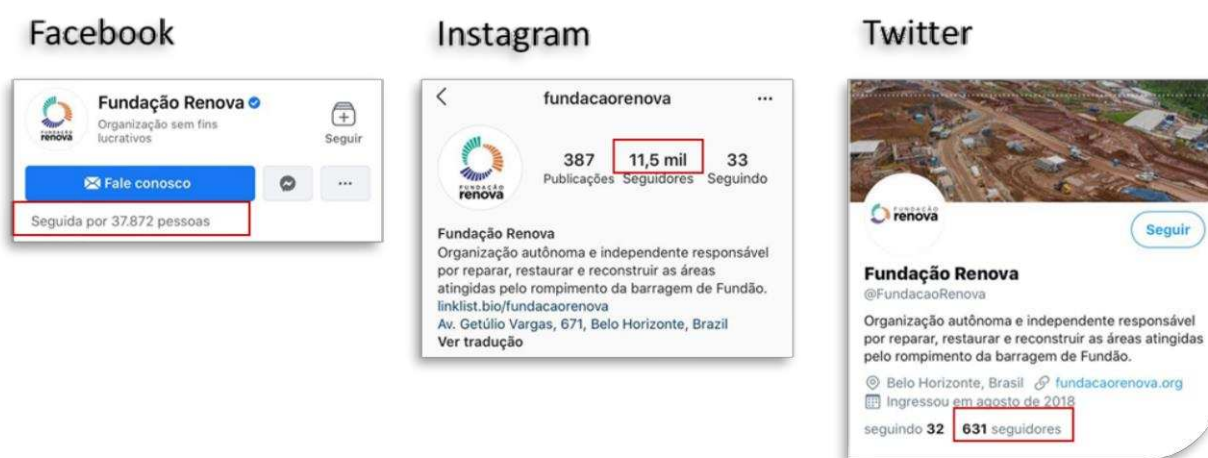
Facebook

FUNDAÇÃO renova

Fundação Renova

Organização sem fins lucrativos

Seguir

Fale conosco

...

Seguida por 37.872 pessoas

Instagram

<

fundacaorenova

...

FUNDAÇÃO renova

387 Publicações

11,5 mil Seguidores

33 Seguindo

Fundação Renova

Organização autônoma e independente responsável por reparar, restaurar e reconstruir as áreas atingidas pelo rompimento da barragem de Fundão.

linklist.bio/fundacaorenova

Av. Getúlio Vargas, 671, Belo Horizonte, Brazil

Ver tradução

Twitter

FUNDAÇÃO renova

Seguir

Fundação Renova

@FundacaoRenova

Organização autônoma e independente responsável por reparar, restaurar e reconstruir as áreas atingidas pelo rompimento da barragem de Fundão.

Belo Horizonte, Brasil fundacaorenova.org

Ingressou em agosto de 2018

seguindo 32 631 seguidores